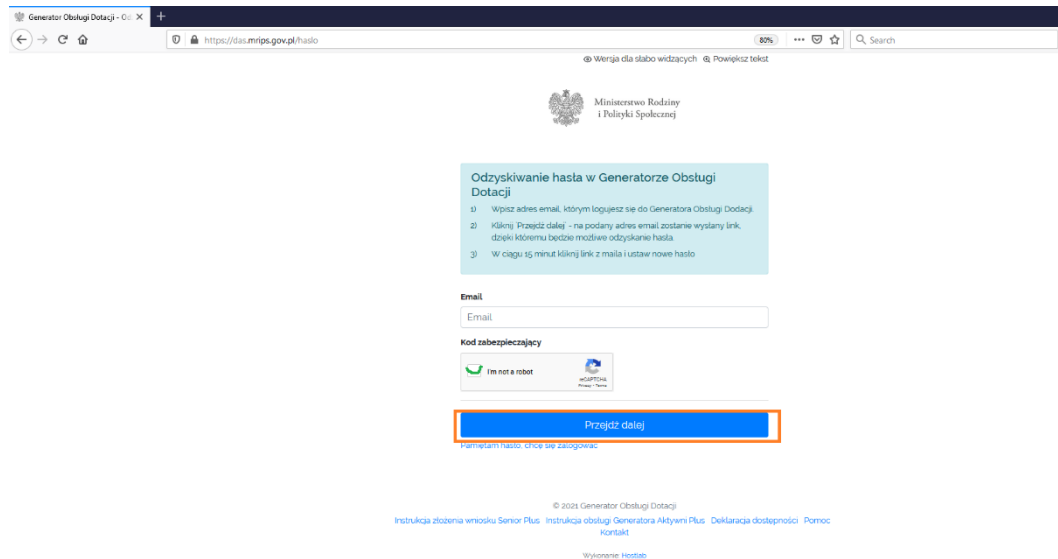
Generator Obsługi Dotacji - Od ×

https://das.mrips.gov.pl/haslo

80%

Search

Wersja dla słabo widzących Powiększ tekst

Ministerstwo Rodziny i Polityki Społecznej

Odzyskiwanie hasła w Generatorze Obsługi Dotacji

1) Wpisz adres email, którym logujesz się do Generatora Obsługi Dodacji.

2) Kliknij 'Przejdź dalej' - na podany adres email zostanie wysłany link, dzięki któremu będzie możliwe odzyskanie hasła.

3) W ciągu 15 minut kliknij link z maila i ustaw nowe hasło

Email

Email

Kod zabezpieczający

I'm not a robot

reCAPTCHA
Privacy - Terms

Przejdź dalej

Pamiętam hasło, chcę się zalogować

© 2021 Generator Obsługi Dotacji

Instrukcja złożenia wniosku Senior Plus Instrukcja obsługi Generatora Aktywni Plus Deklaracja dostępności Pomoc Kontakt

Wykonanie: Hostlab